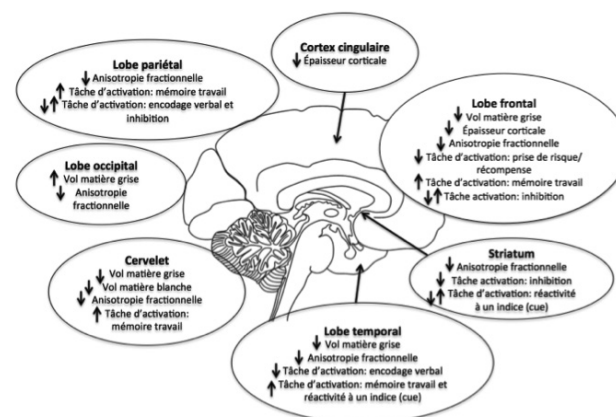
Lobe pariétal
↓ Anisotropie fractionnelle
↑ Tâche d'activation: mémoire travail
↓↑ Tâche d'activation: encodage verbal et inhibition

Cortex cingulaire
↓ Épaisseur corticale

Lobe frontal
↓ Vol matière grise
↓ Épaisseur corticale
↓ Anisotropie fractionnelle
↓ Tâche d'activation: prise de risque/ récompense
↑ Tâche d'activation: mémoire travail
↓↑ Tâche activation: inhibition

Lobe occipital
↑ Vol matière grise
↓ Anisotropie fractionnelle

Cervelet
↑↓ Vol matière grise
↑↓ Vol matière blanche
Anisotropie fractionnelle
↑ Tâche d'activation: mémoire travail

Striatum
↓ Anisotropie fractionnelle
↓ Tâche activation: inhibition
↓↑ Tâche d'activation: réactivité à un indice (cue)

Lobe temporal
↓ Vol matière grise
↑↓ Anisotropie fractionnelle
↓ Tâche d'activation: encodage verbal
↓↑ Tâche d'activation: mémoire travail et réactivité à un indice (cue)